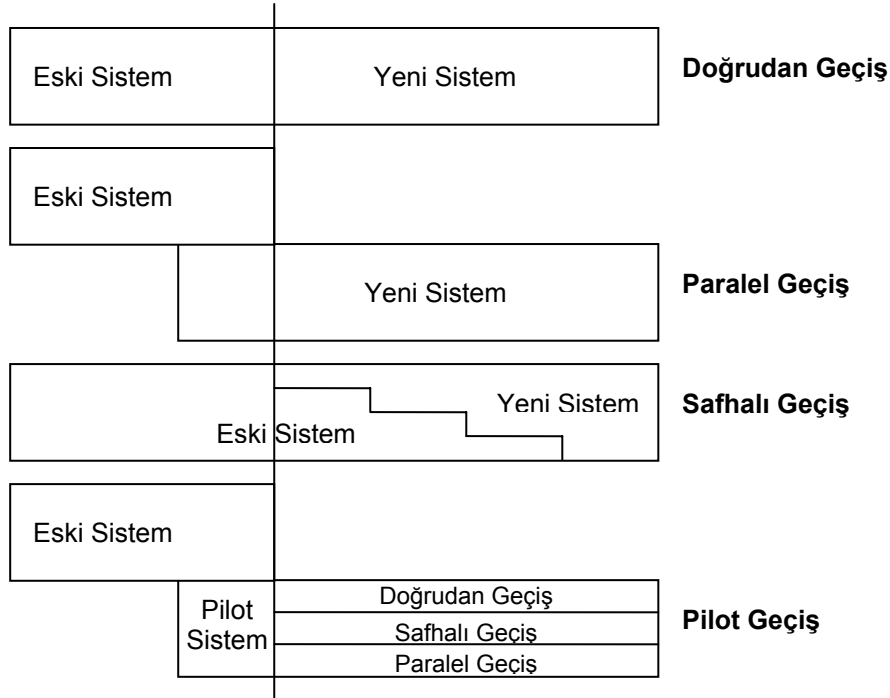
Eski Sistem

Yeni Sistem

Doğrudan Geçiş

Eski Sistem

Yeni Sistem

Paralel Geçiş

Yeni Sistem

Eski Sistem

Safhalı Geçiş

Eski Sistem

Pilot Sistem

Doğrudan Geçiş

Safhalı Geçiş

Paralel Geçiş

Pilot Geçiş